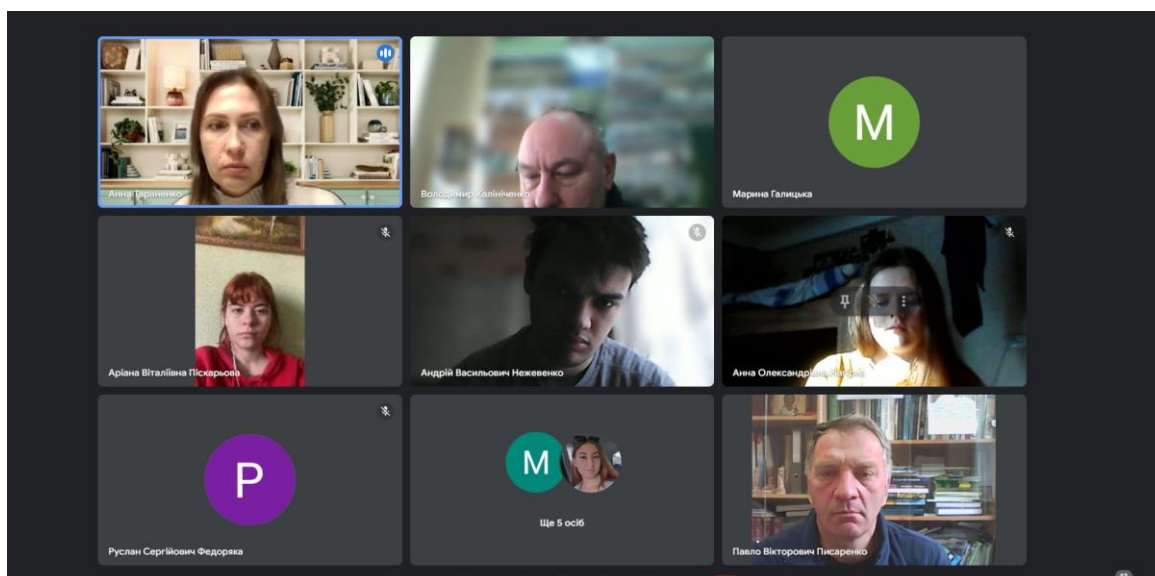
Анна Тараненко

Володимир Калініченко

M

Марина Галицька

Аріана Віталіївна Піскарьова

Андрій Васильович Нежевенко

Анна Олександрівна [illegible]

P

Руслан Сергійович Федоряка

M

Ще 5 осіб

Павло Вікторович Писаренко